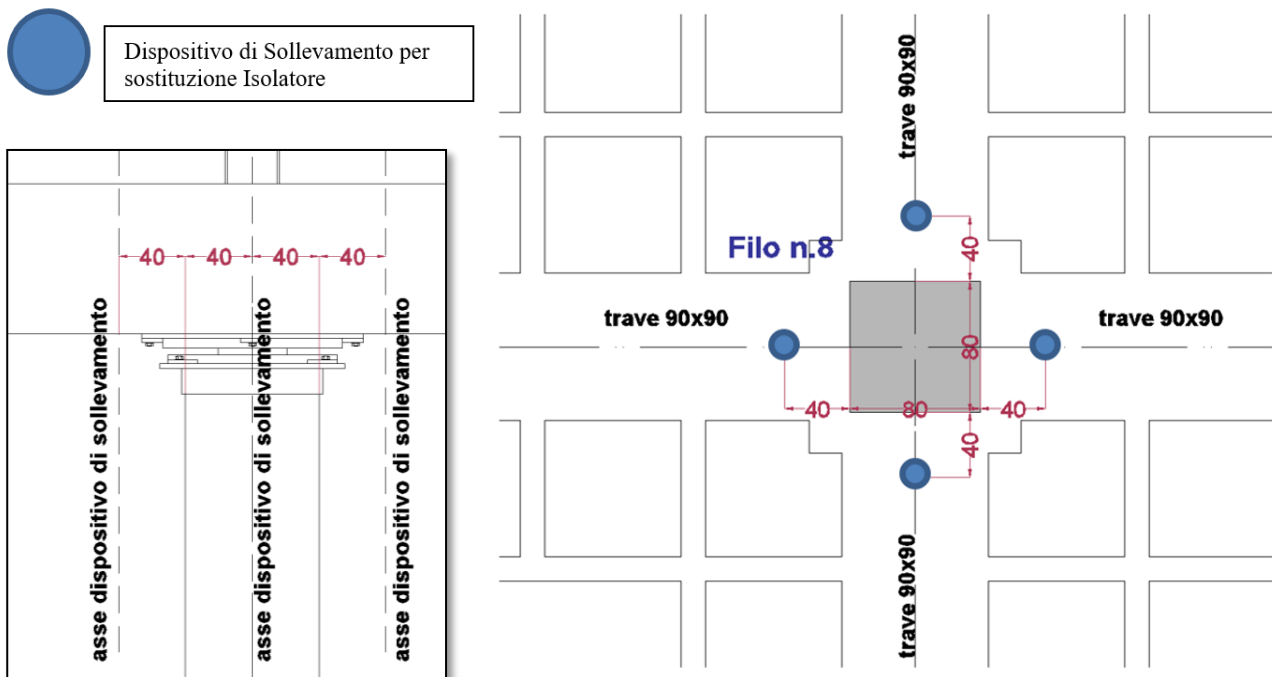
Dispositivo di Sollevamento per sostituzione Isolatore

40 40 40 40

asse dispositivo di sollevamento
asse dispositivo di sollevamento
asse dispositivo di sollevamento

trave 90x90

Filo n.8

40

trave 90x90

80

trave 90x90

40 80 40

40

trave 90x90